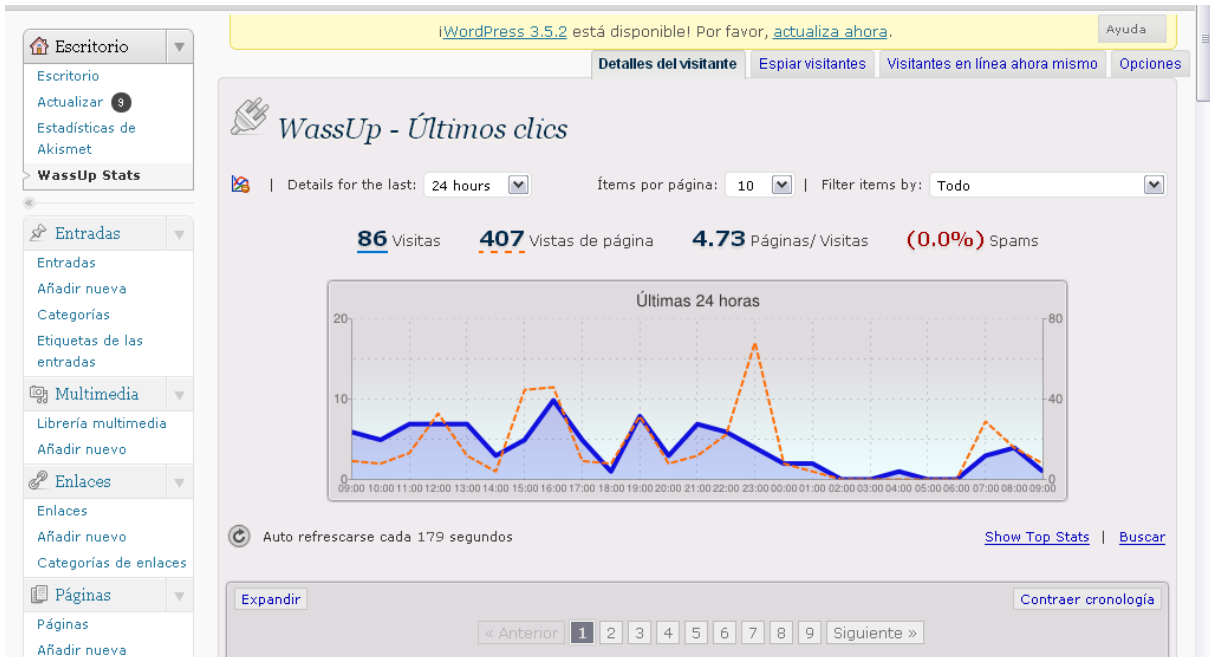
Escritorio
Escritorio
Actualizar 9
Estadísticas de Akismet
WassUp Stats

Entradas
Entradas
Añadir nueva
Categorías
Etiquetas de las entradas

Multimedia
Librería multimedia
Añadir nuevo

Enlaces
Enlaces
Añadir nuevo
Categorías de enlaces

Páginas
Páginas
Añadir nueva

¡WordPress 3.5.2 está disponible! Por favor, actualiza ahora.

Ayuda

Detalles del visitante | Espiar visitantes | Visitantes en línea ahora mismo | Opciones

WassUp - Últimos clics

| Details for the last: 24 hours

Ítems por página: 10 | Filter items by: Todo

86 Visitas 407 Vistas de página 4.73 Páginas/ Visitas (0.0%) Spams

Últimas 24 horas

20 10 0
80 40 0

09:00 10:00 11:00 12:00 13:00 14:00 15:00 16:00 17:00 18:00 19:00 20:00 21:00 22:00 23:00 00:00 01:00 02:00 03:00 04:00 05:00 06:00 07:00 08:00 09:00

Auto refrescarse cada 179 segundos

Show Top Stats | Buscar

Expandir

Contraer cronología

« Anterior 1 2 3 4 5 6 7 8 9 Siguiente »